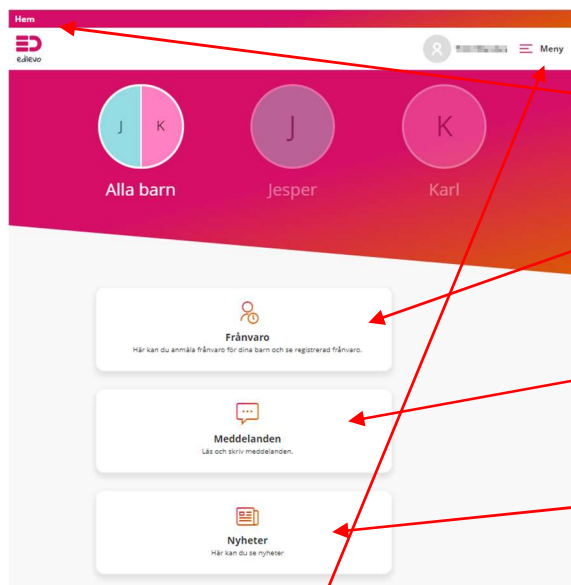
Hem

edlevo

Meny

J K

Alla barn

J

Jesper

K

Karl

Frånvaro

Här kan du anmäla frånvaro för dina barn och se registrerad frånvaro.

Meddelanden

Läs och skriv meddelanden.

Nyheter

Här kan du se nyheter